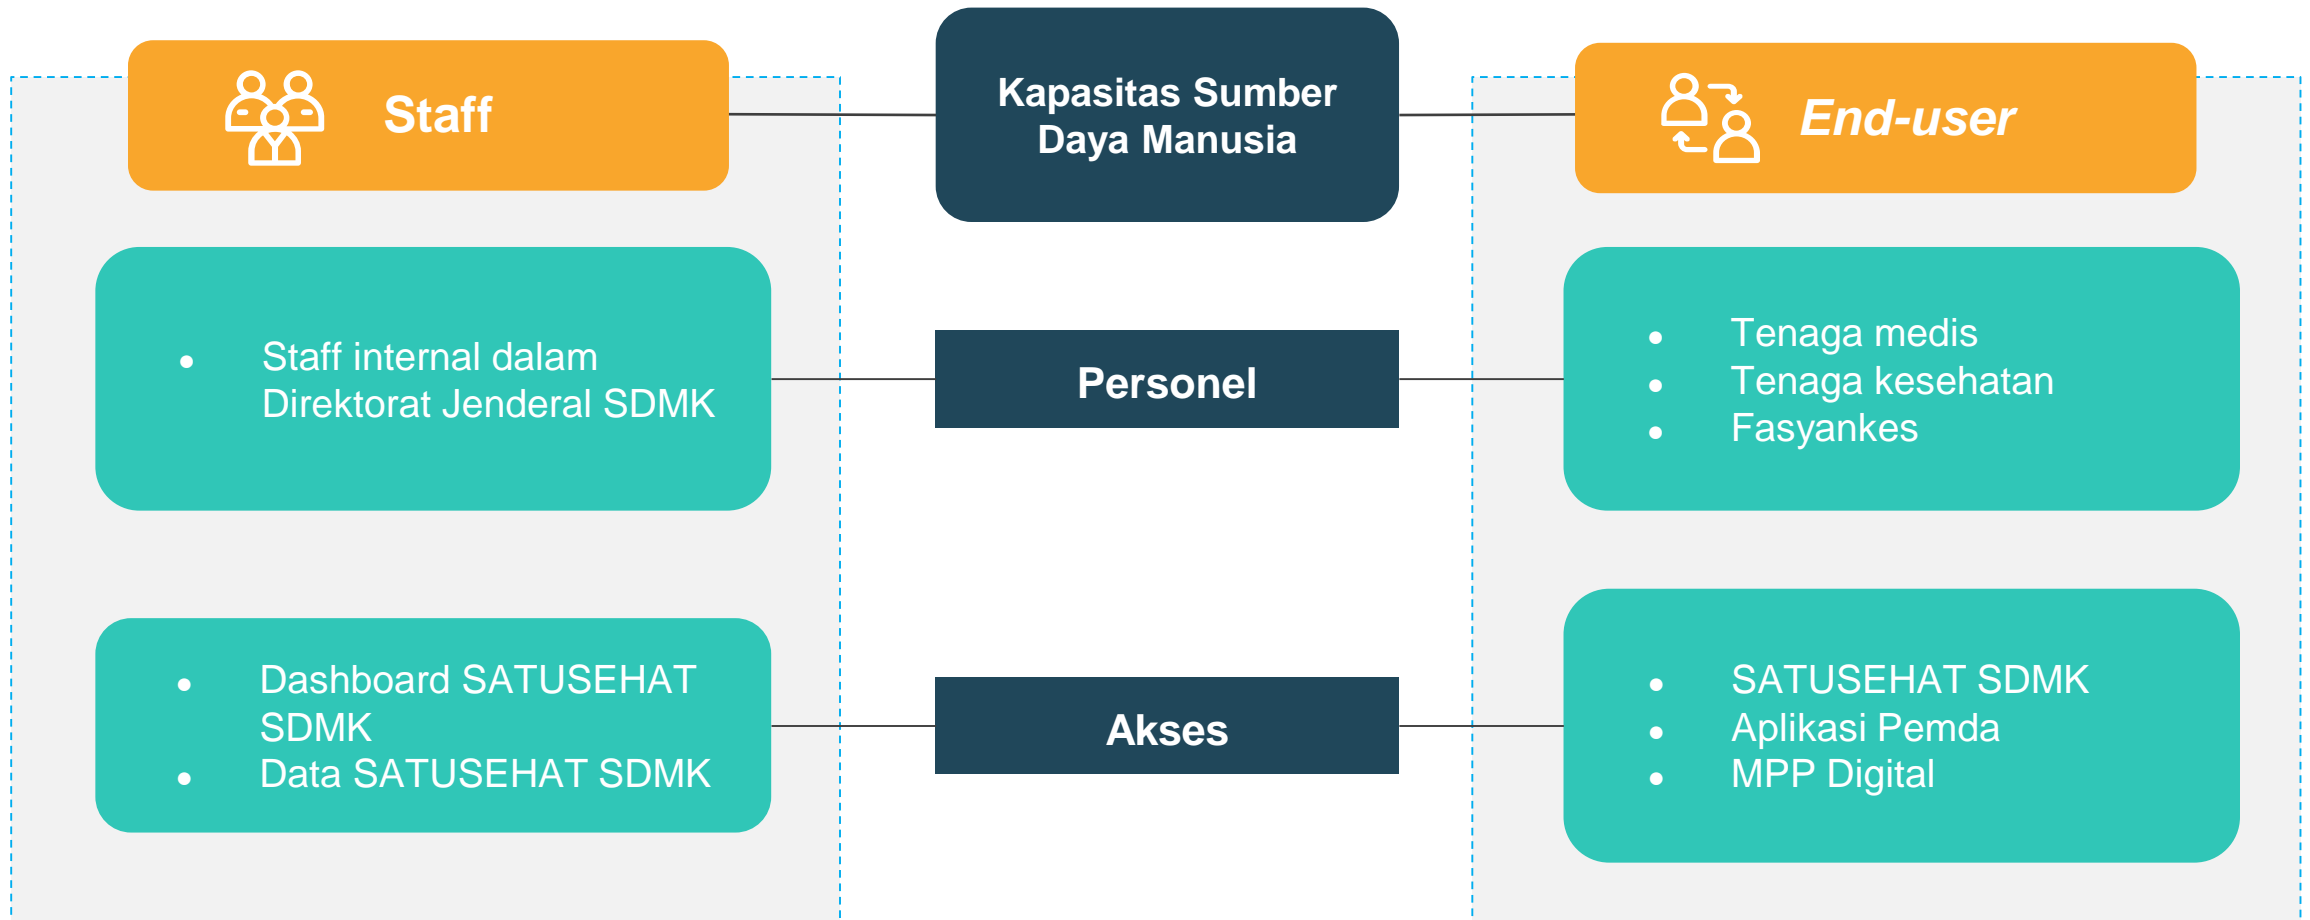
Staff

Kapasitas Sumber Daya Manusia

End-user

- Staff internal dalam Direktorat Jenderal SDMK

Personel

- Tenaga medis
- Tenaga kesehatan
- Fasyankes

- Dashboard SATUSEHAT SDMK
- Data SATUSEHAT SDMK

Akses

- SATUSEHAT SDMK
- Aplikasi Pemda
- MPP Digital